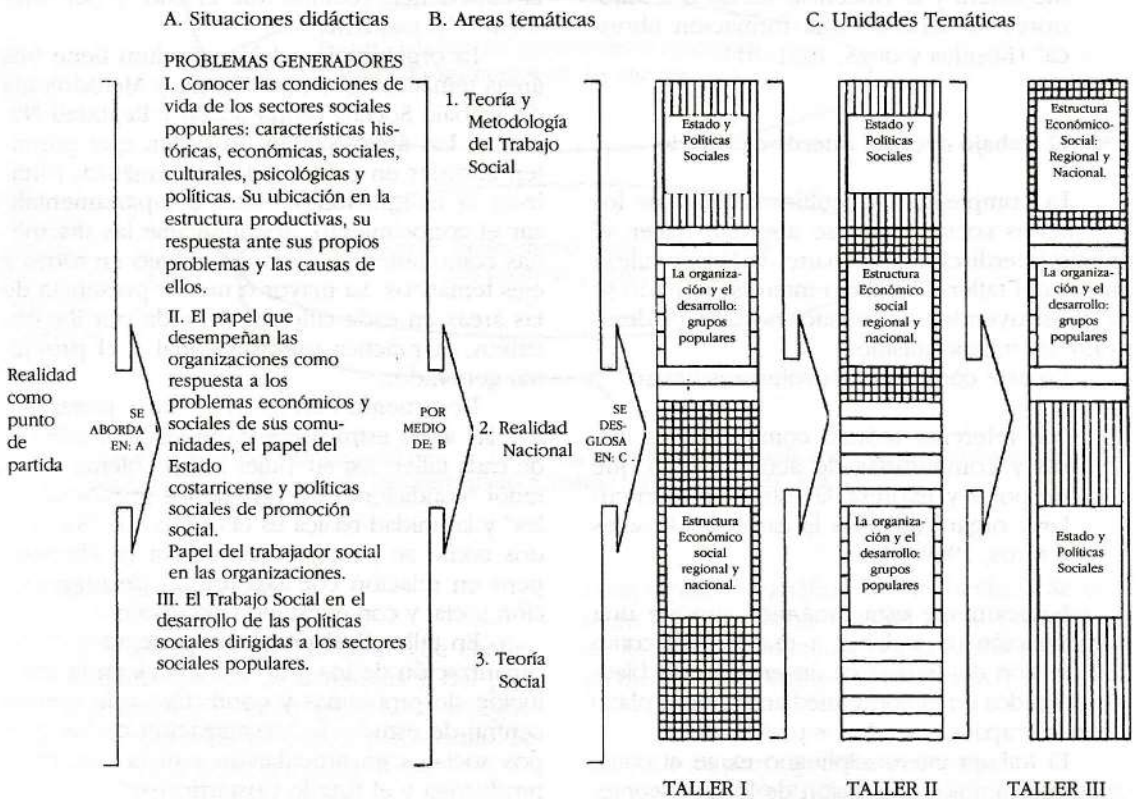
A. Situaciones didácticas

B. Areas temáticas

C. Unidades Temáticas

PROBLEMAS GENERADORES

I. Conocer las condiciones de vida de los sectores sociales populares: características históricas, económicas, sociales, culturales, psicológicas y políticas. Su ubicación en la estructura productivas, su respuesta ante sus propios problemas y las causas de ellos.

II. El papel que desempeñan las organizaciones como respuesta a los problemas económicos y sociales de sus comunidades, el papel del Estado costarricense y políticas sociales de promoción social. Papel del trabajador social en las organizaciones.

III. El Trabajo Social en el desarrollo de las políticas sociales dirigidas a los sectores sociales populares.

Realidad como punto de partida

SE ABORDA EN: A

1. Teoría y Metodología del Trabajo Social

2. Realidad Nacional

3. Teoría Social

POR MEDIO DE: B

SE DESGLOSA EN: C

Estado y Políticas Sociales

La organización y el desarrollo: grupos populares

Estructura Económico social regional y nacional.

Estado y Políticas Sociales

Estructura Económico social regional y nacional.

La organización y el desarrollo: grupos populares

Estructura Económico-Social: Regional y Nacional.

La organización y el desarrollo: grupos populares

Estado y Políticas Sociales

TALLER I

TALLER II

TALLER III